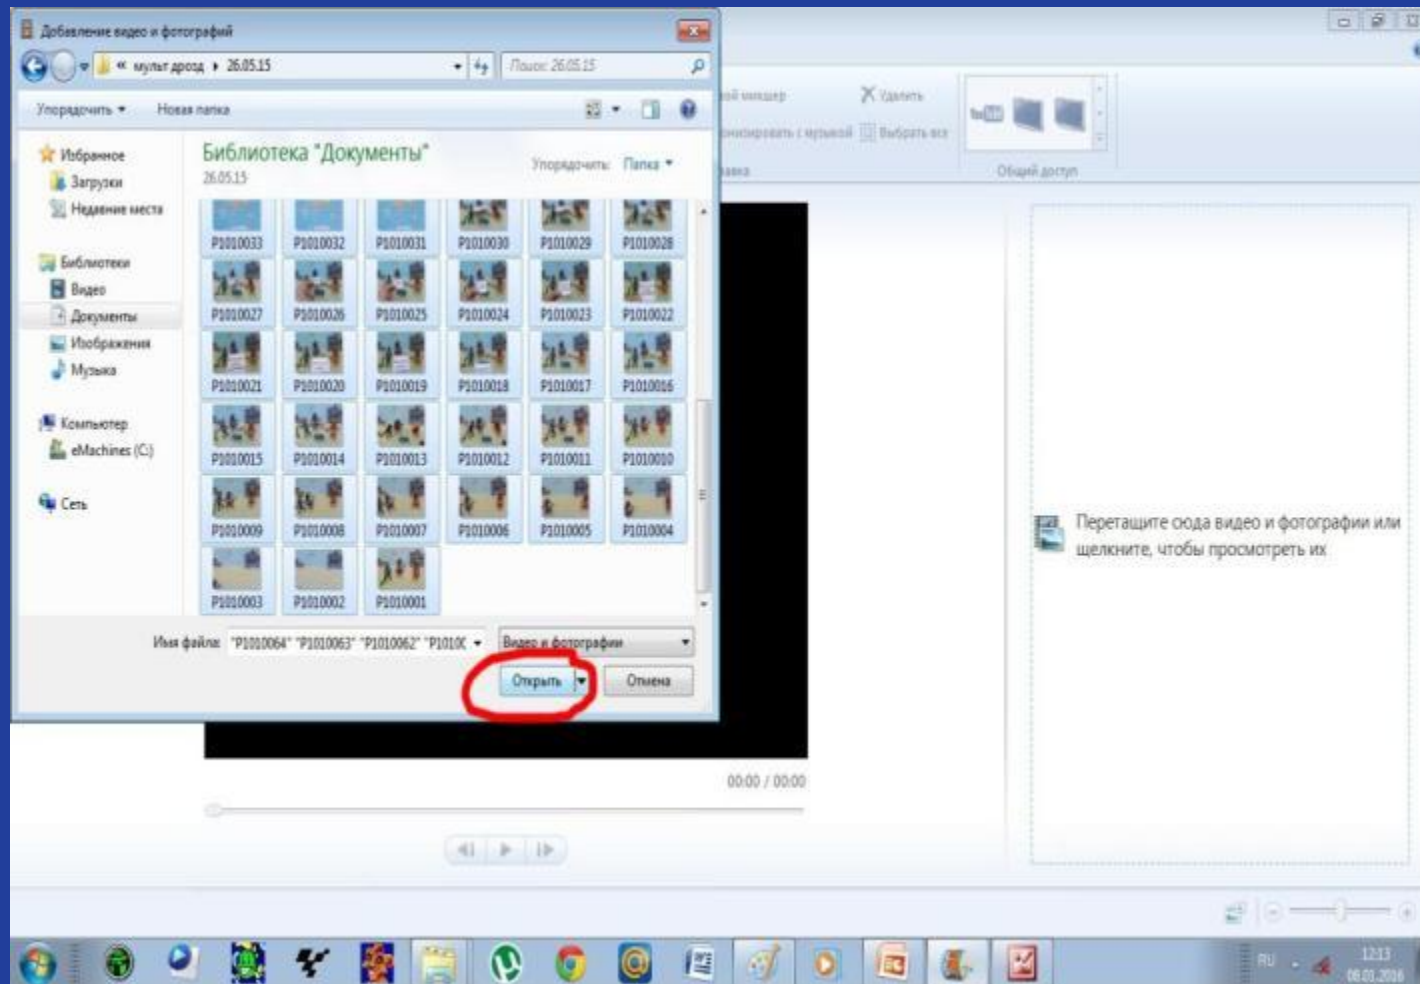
Добавление видео и фотографий

« мульт дрозд ▸ 26.05.15

Поиск: 26.05.15

Упорядочить ▾ Новая папка

Избранное
Загрузки
Недавние места

Библиотеки
Видео
Документы
Изображения
Музыка

Компьютер
eMachines (C:)

Сеть

Библиотека "Документы"
26.05.15

Упорядочить: Папка ▾

P1010033 P1010032 P1010031 P1010030 P1010029 P1010028
P1010027 P1010026 P1010025 P1010024 P1010023 P1010022
P1010021 P1010020 P1010019 P1010018 P1010017 P1010016
P1010015 P1010014 P1010013 P1010012 P1010011 P1010010
P1010009 P1010008 P1010007 P1010006 P1010005 P1010004
P1010003 P1010002 P1010001

Имя файла: "P1010064" "P1010063" "P1010062" "P1010(

Видео и фотографии

Открыть Отмена

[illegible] микшер
Удалить
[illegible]онизировать с музыкой
Выбрать все
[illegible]авка
Общий доступ

Перетащите сюда видео и фотографии или щелкните, чтобы просмотреть их

00:00 / 00:00

RU
12:13
08.01.2016